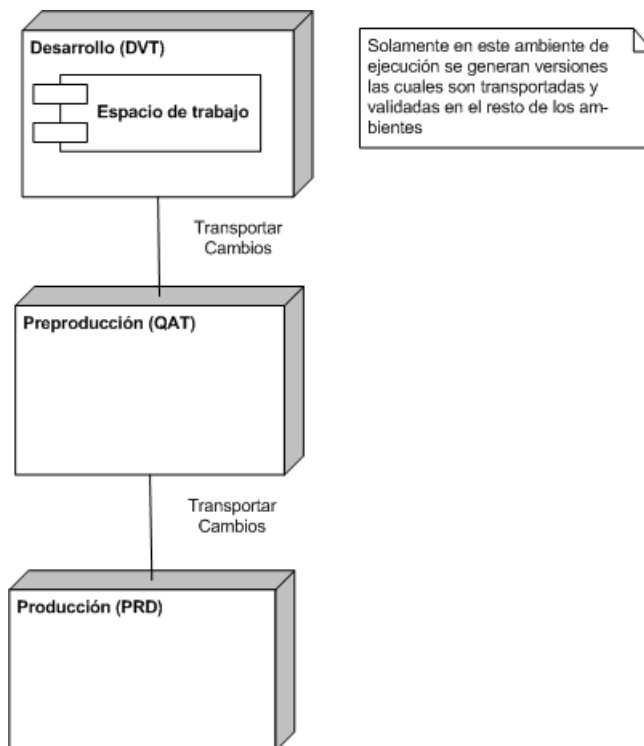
Desarrollo (DVT)

Espacio de trabajo

Solamente en este ambiente de ejecución se generan versiones las cuales son transportadas y validadas en el resto de los ambientes

Transportar Cambios

Preproducción (QAT)

Transportar Cambios

Producción (PRD)